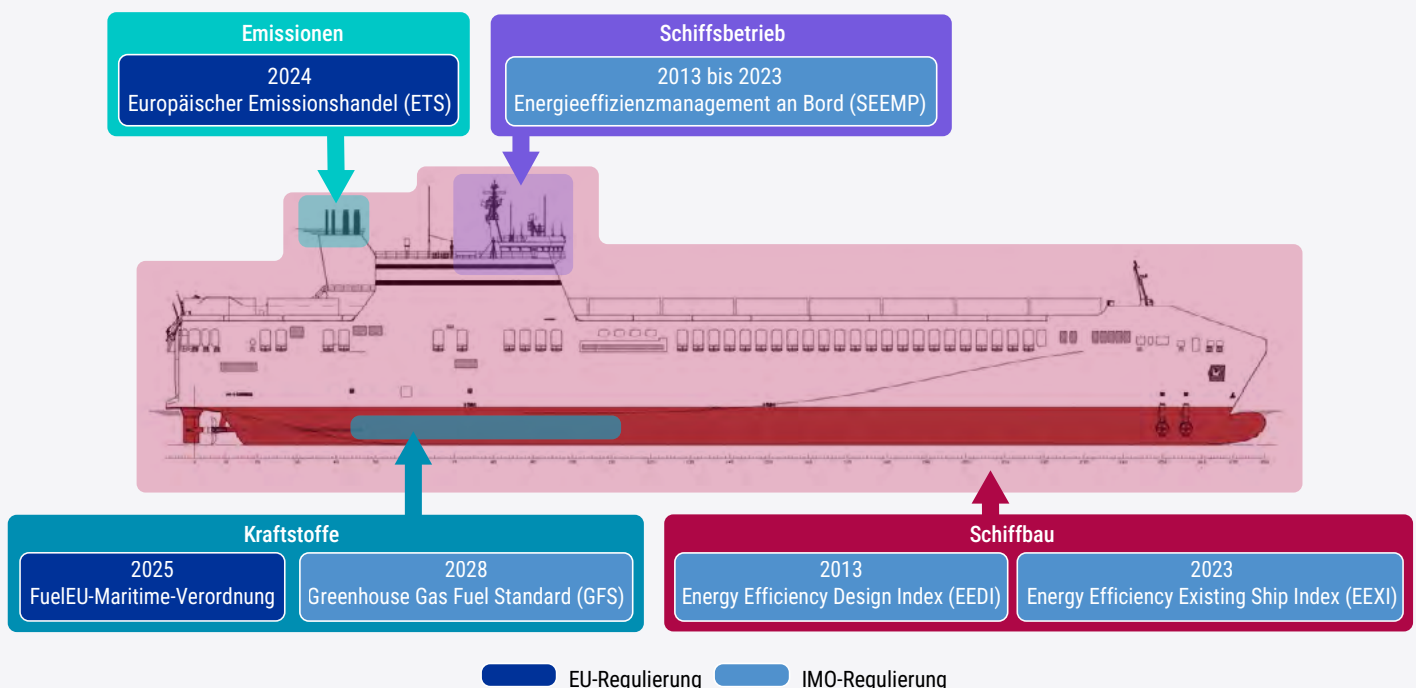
Emissionen

2024
Europäischer Emissionshandel (ETS)

Schiffsbetrieb

2013 bis 2023
Energieeffizienzmanagement an Bord (SEEMP)

Kraftstoffe

2025
FuelEU-Maritime-Verordnung

2028
Greenhouse Gas Fuel Standard (GFS)

Schiffbau

2013
Energy Efficiency Design Index (EEDI)

2023
Energy Efficiency Existing Ship Index (EEXI)

EU-Regulierung IMO-Regulierung